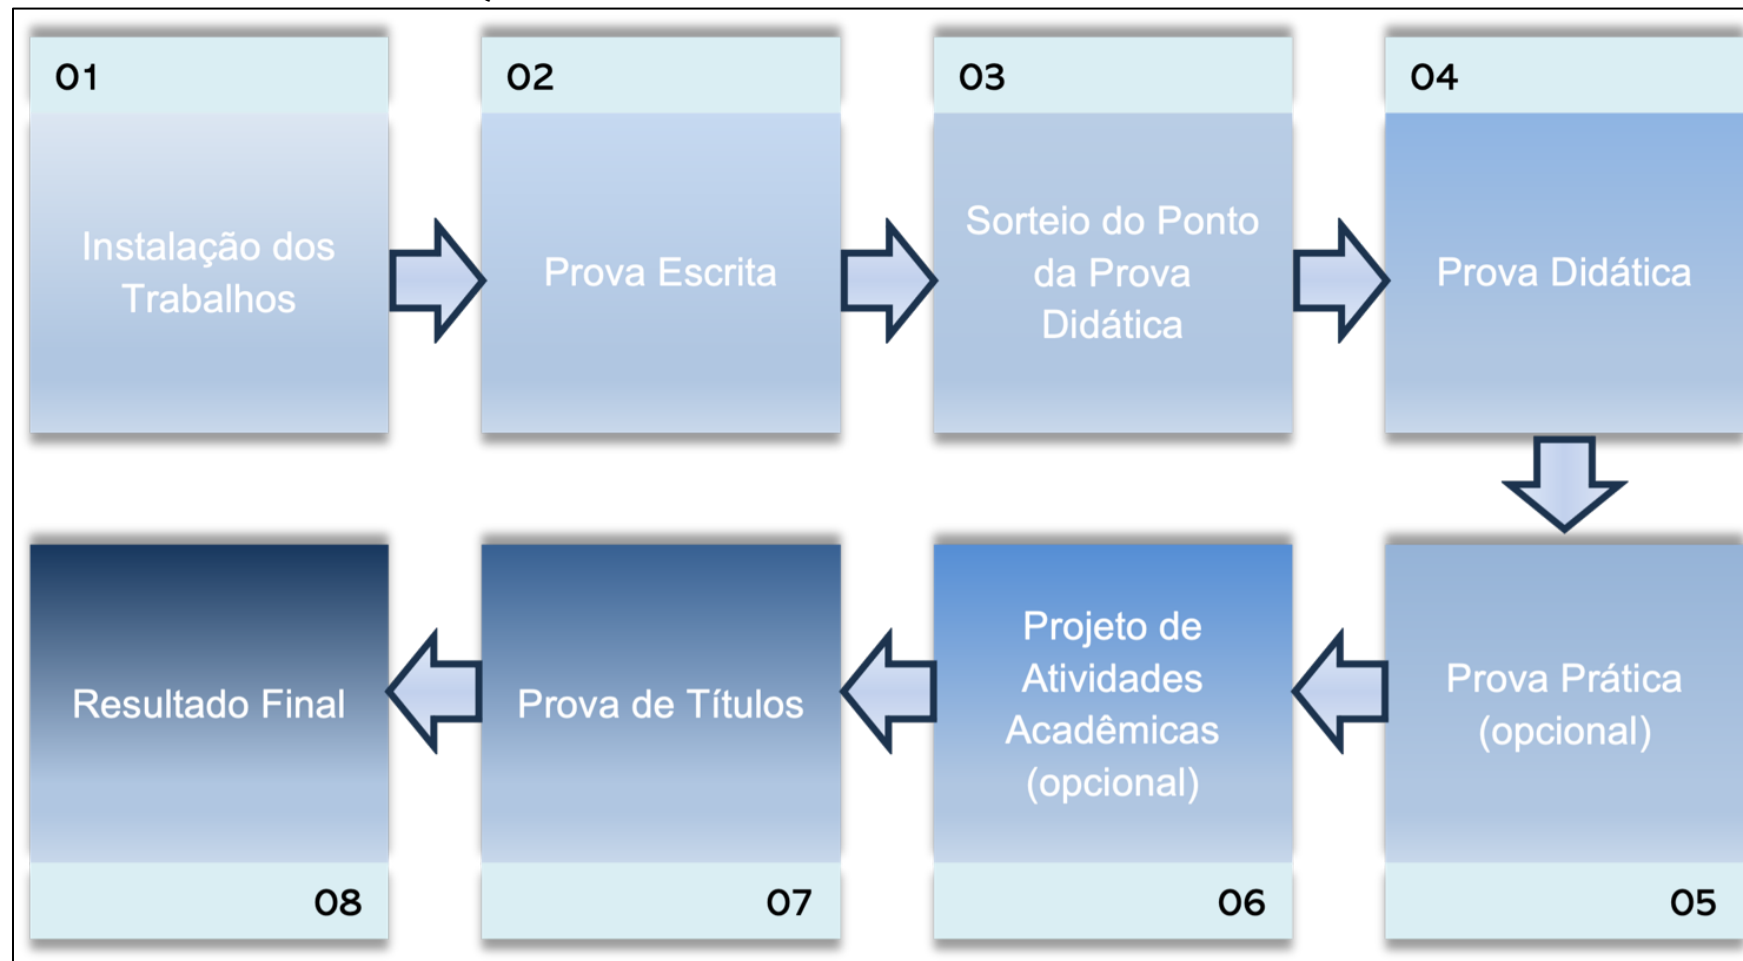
01
Instalação dos Trabalhos

02
Prova Escrita

03
Sorteio do Ponto da Prova Didática

04
Prova Didática

Prova Prática (opcional)
05

Projeto de Atividades Acadêmicas (opcional)
06

Prova de Títulos
07

Resultado Final
08